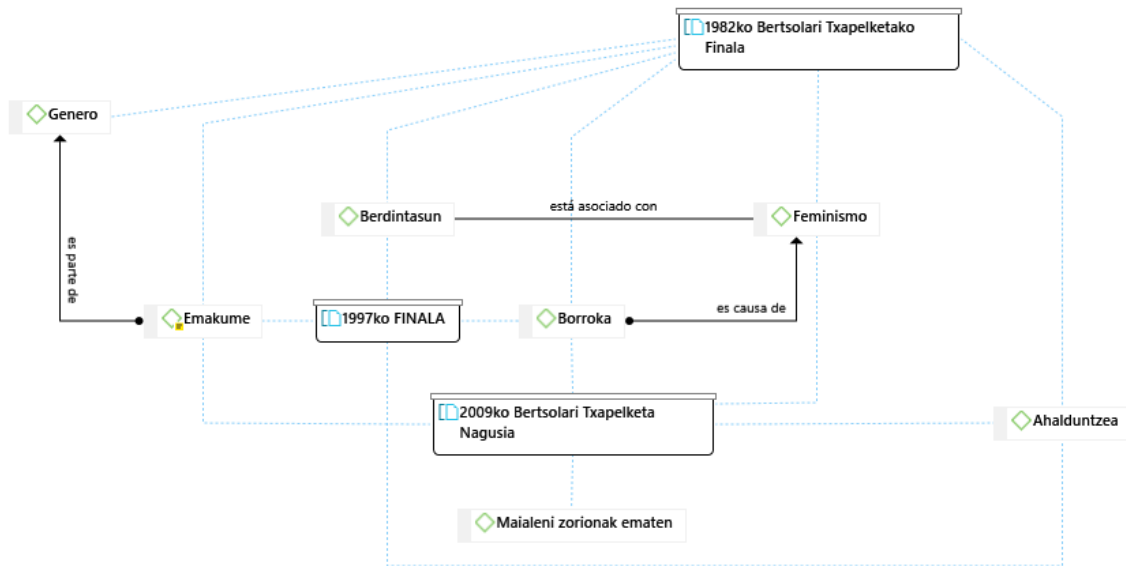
1982ko Bertsolari Txapelketako Finala

Genero

Berdintasun

está asociado con

Feminismo

es parte de

Emakume

1997ko FINALA

Borroka

es causa de

2009ko Bertsolari Txapelketa Nagusia

Ahalduntzea

Maialeni zorionak ematen